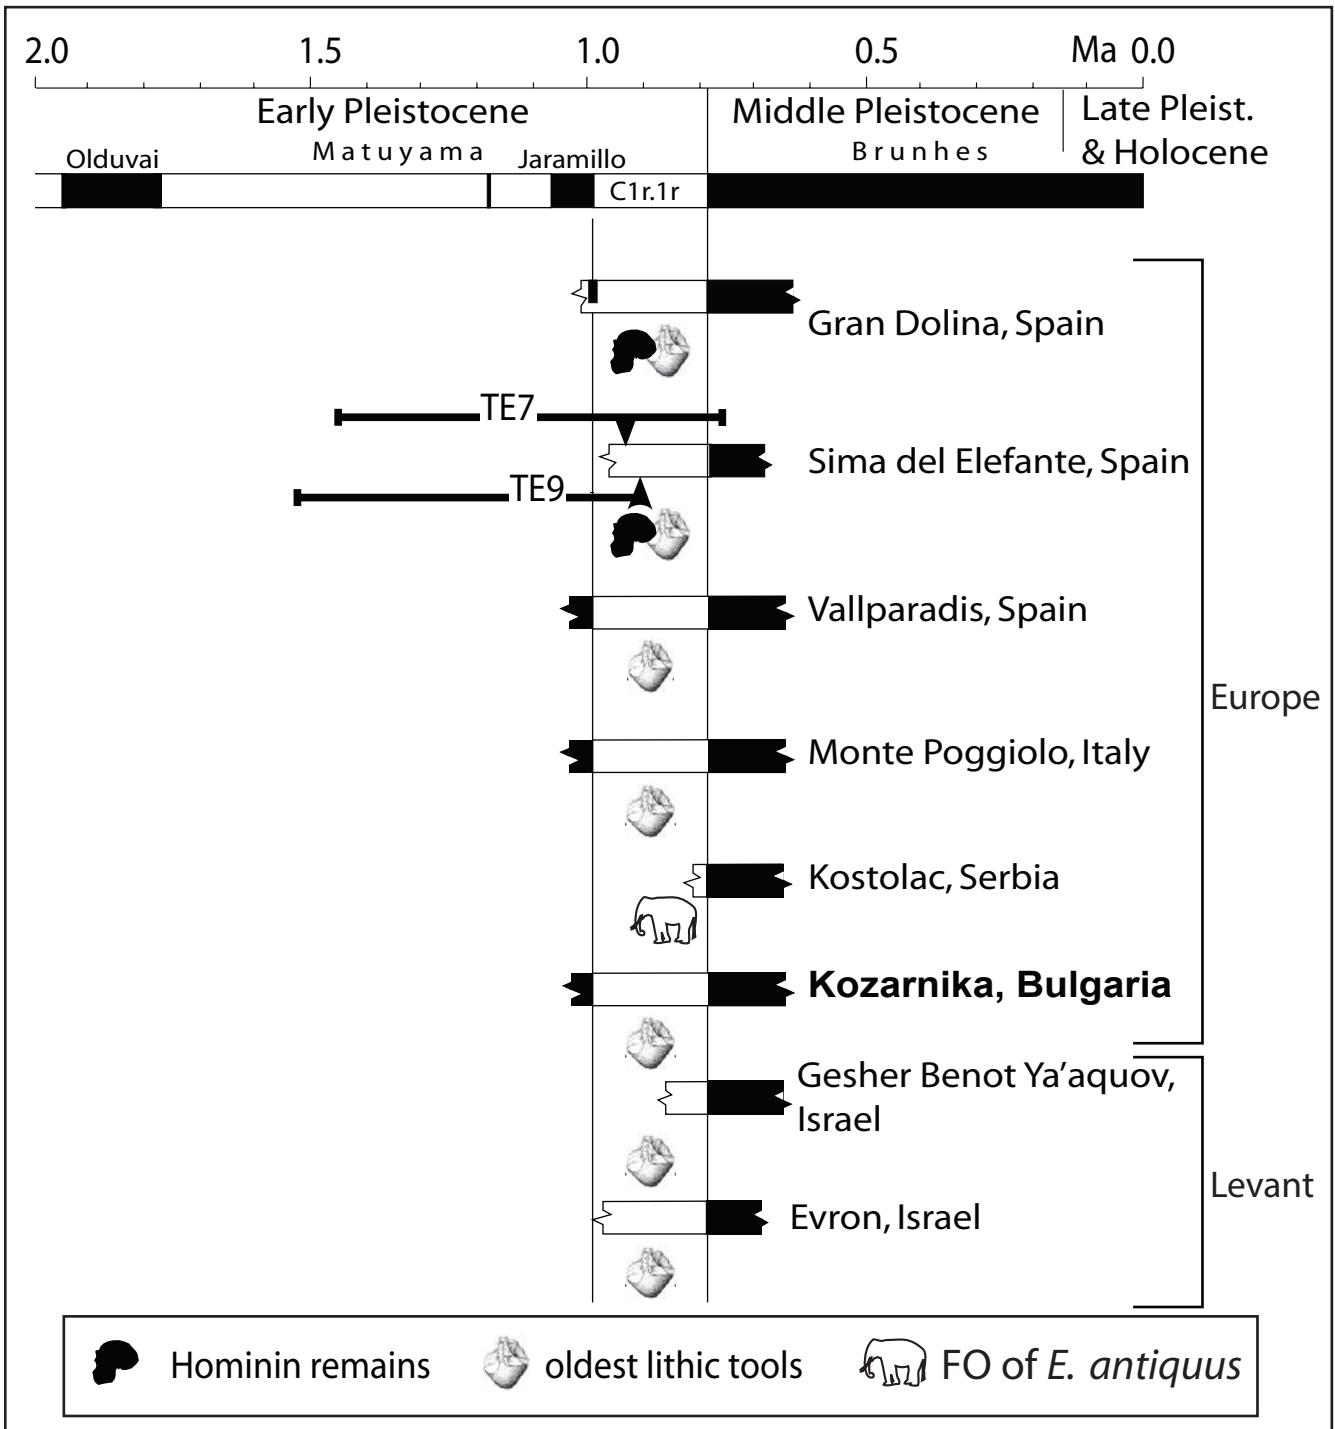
2.0 1.5 1.0 0.5 Ma 0.0

Early Pleistocene

Middle Pleistocene

Late Pleist. & Holocene

Olduvai

Matuyama

Jaramillo

C1r.1r

Brunhes

Gran Dolina, Spain

TE7

Sima del Elefante, Spain

TE9

Vallparadis, Spain

Monte Poggiolo, Italy

Kostolac, Serbia

**Kozarnika, Bulgaria**

Gesher Benot Ya'aquov, Israel

Evron, Israel

Europe

Levant

Hominin remains oldest lithic tools FO of *E. antiquus*